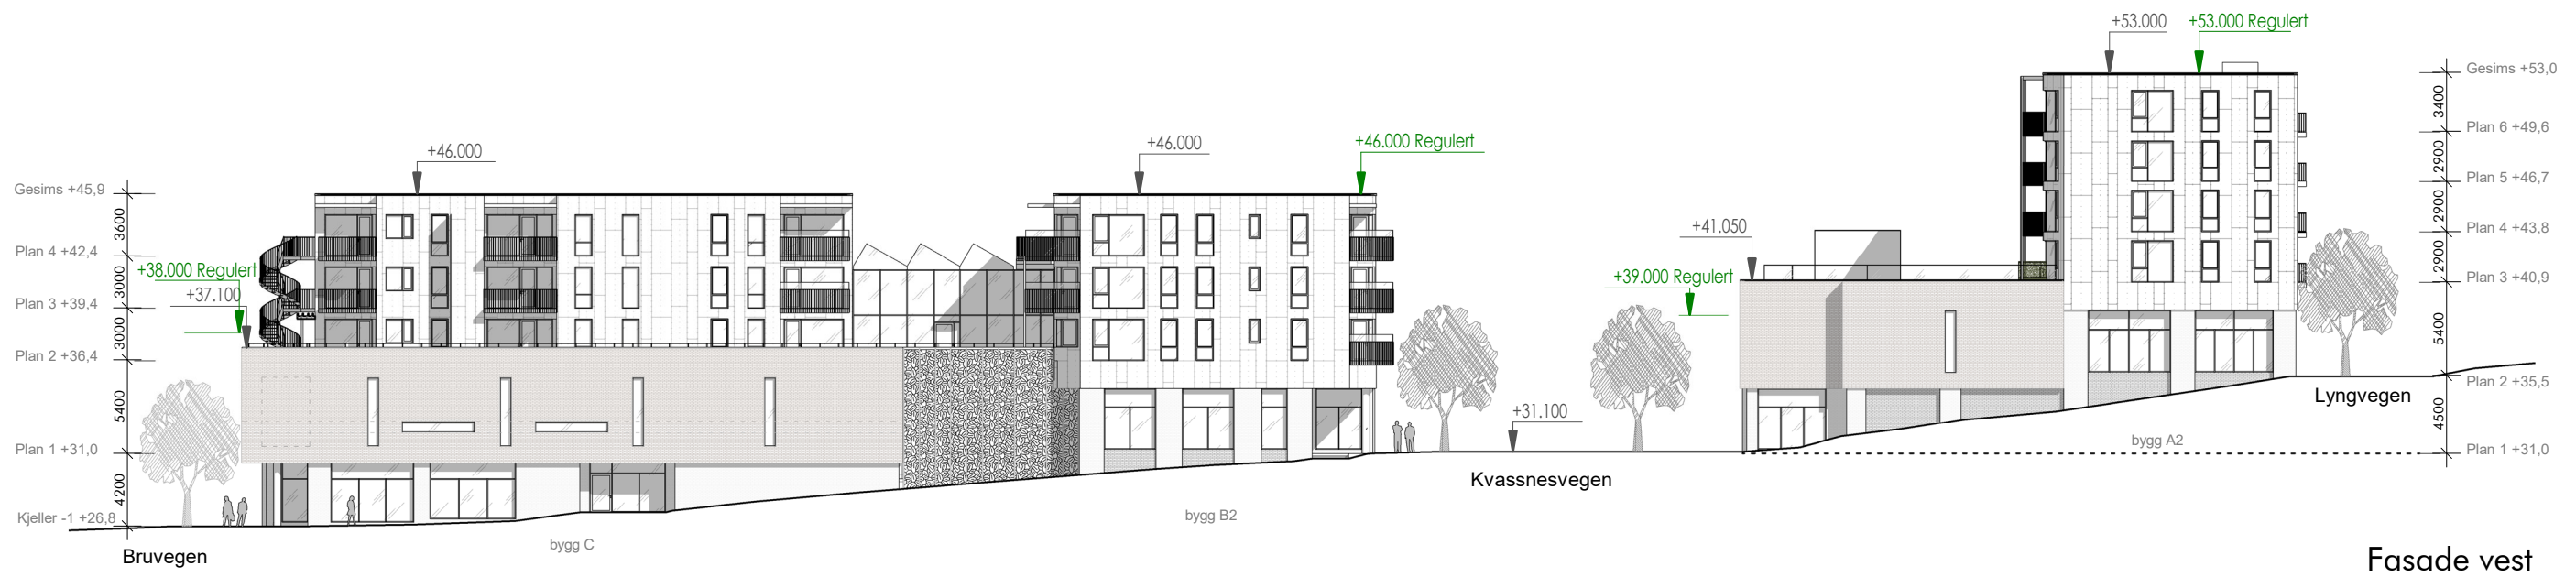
Gesims +45,9
3600
Plan 4 +42,4
3000
Plan 3 +39,4
3000
Plan 2 +36,4
5400
Plan 1 +31,0
4200
Kjeller -1 +26,8
Bruvegen

+38.000 Regulert
+37.100
+46.000
bygg C

+46.000
+46.000 Regulert
bygg B2

+31.100
Kvassnesvegen

+41.050
+39.000 Regulert

+53.000
+53.000 Regulert
Lyngvegen
bygg A2

Gesims +53,0
3400
Plan 6 +49,6
2900
Plan 5 +46,7
2900
Plan 4 +43,8
2900
Plan 3 +40,9
5400
Plan 2 +35,5
4500
Plan 1 +31,0

Fasade vest